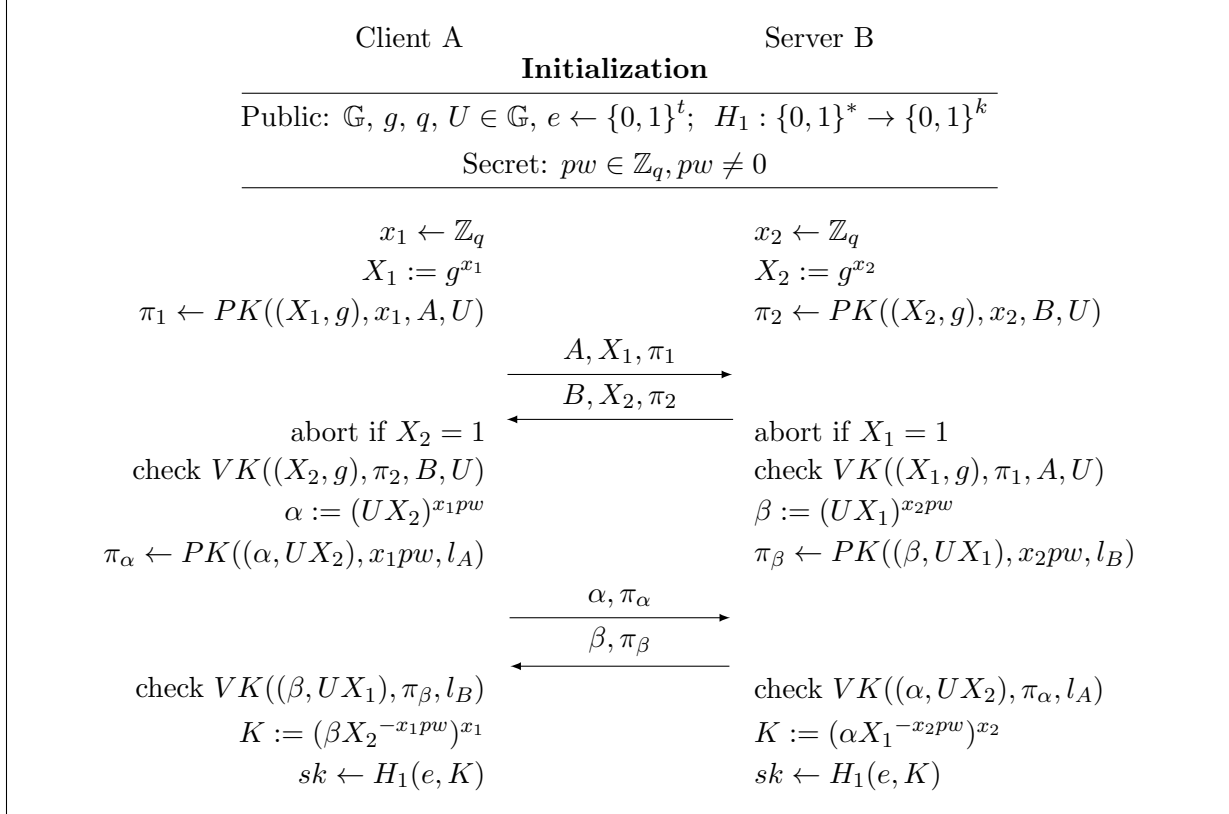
Client A Server B

**Initialization**

Public: $\mathbb{G}$, $g$, $q$, $U \in \mathbb{G}$, $e \leftarrow \{0,1\}^t$; $H_1 : \{0,1\}^* \rightarrow \{0,1\}^k$

Secret: $pw \in \mathbb{Z}_q, pw \neq 0$

$x_1 \leftarrow \mathbb{Z}_q$
$X_1 := g^{x_1}$
$\pi_1 \leftarrow PK((X_1, g), x_1, A, U)$

$x_2 \leftarrow \mathbb{Z}_q$
$X_2 := g^{x_2}$
$\pi_2 \leftarrow PK((X_2, g), x_2, B, U)$

$A, X_1, \pi_1$

$B, X_2, \pi_2$

abort if $X_2 = 1$
check $VK((X_2, g), \pi_2, B, U)$
$\alpha := (UX_2)^{x_1 pw}$
$\pi_\alpha \leftarrow PK((\alpha, UX_2), x_1 pw, l_A)$

abort if $X_1 = 1$
check $VK((X_1, g), \pi_1, A, U)$
$\beta := (UX_1)^{x_2 pw}$
$\pi_\beta \leftarrow PK((\beta, UX_1), x_2 pw, l_B)$

$\alpha, \pi_\alpha$

$\beta, \pi_\beta$

check $VK((\beta, UX_1), \pi_\beta, l_B)$
$K := (\beta {X_2}^{-x_1 pw})^{x_1}$
$sk \leftarrow H_1(e, K)$

check $VK((\alpha, UX_2), \pi_\alpha, l_A)$
$K := (\alpha {X_1}^{-x_2 pw})^{x_2}$
$sk \leftarrow H_1(e, K)$